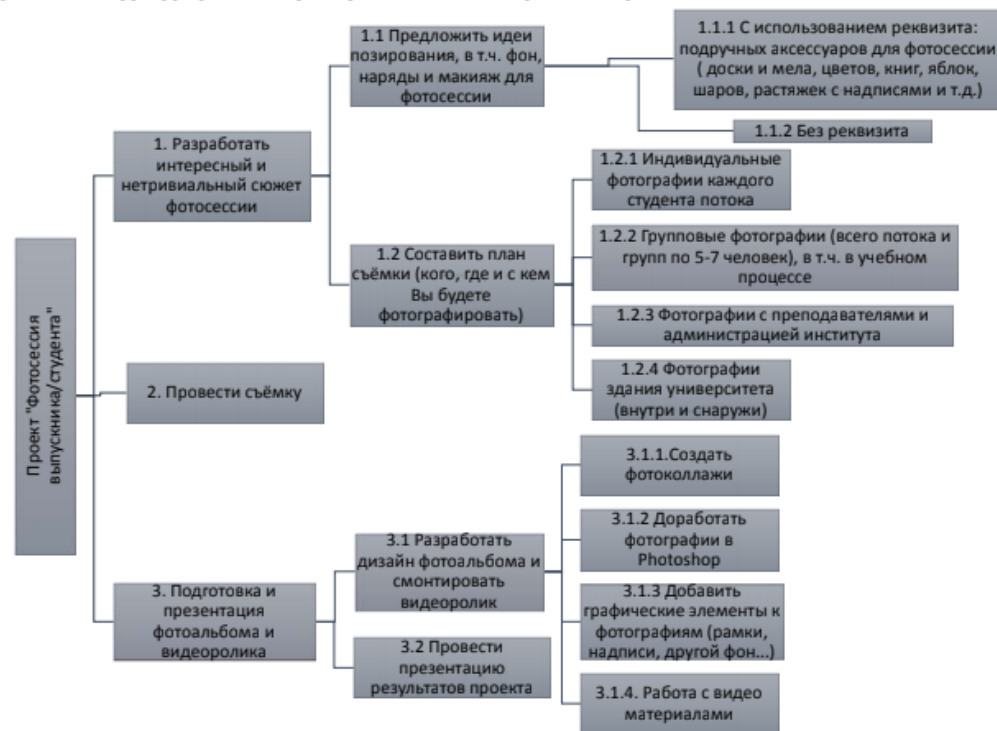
Проект "Фотосесия выпускника/студента"

1. Разработать интересный и нетривиальный сюжет фотосессии

1.1 Предложить идеи позирования, в т.ч. фон, наряды и макияж для фотосессии

1.1.1 С использованием реквизита: подручных аксессуаров для фотосессии ( доски и мела, цветов, книг, яблок, шаров, растяжек с надписями и т.д.)

1.1.2 Без реквизита

1.2 Составить план съёмки (кого, где и с кем Вы будете фотографировать)

1.2.1 Индивидуальные фотографии каждого студента потока

1.2.2 Групповые фотографии (всего потока и групп по 5-7 человек), в т.ч. в учебном процессе

1.2.3 Фотографии с преподавателями и администрацией института

1.2.4 Фотографии здания университета (внутри и снаружи)

2. Провести съёмку

3. Подготовка и презентация фотоальбома и видеоролика

3.1 Разработать дизайн фотоальбома и смонтировать видеоролик

3.1.1.Создать фотоколлажи

3.1.2 Доработать фотографии в Photoshop

3.1.3 Добавить графические элементы к фотографиям (рамки, надписи, другой фон...)

3.1.4. Работа с видео материалами

3.2 Провести презентацию результатов проекта